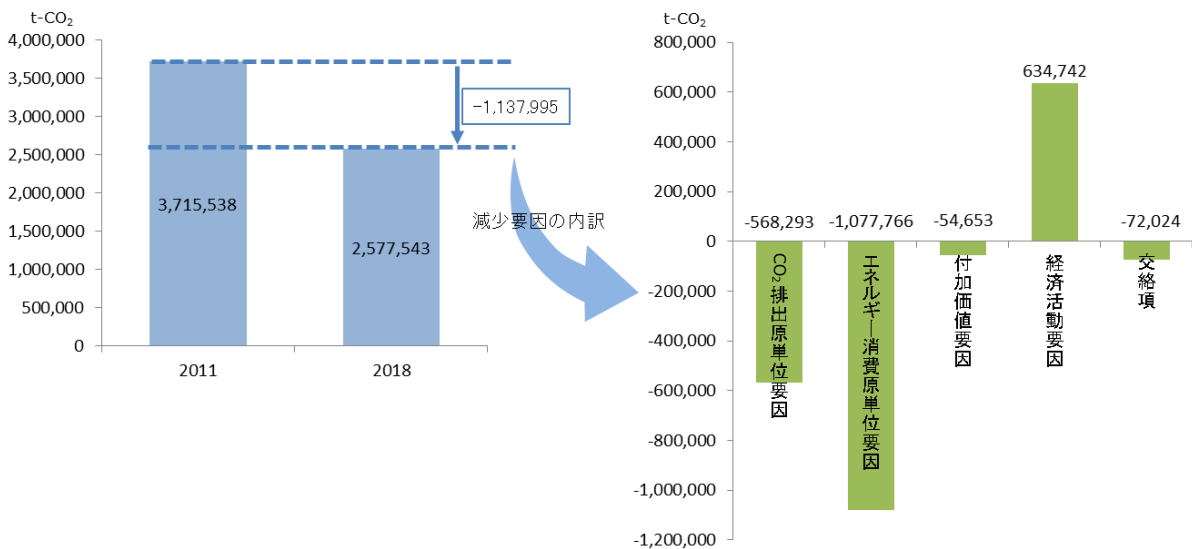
t-$CO_2$
4,000,000
3,500,000
3,000,000
2,500,000
2,000,000
1,500,000
1,000,000
500,000
0

3,715,538
2,577,543
−1,137,995

2011
2018

減少要因の内訳

t-$CO_2$
800,000
600,000
400,000
200,000
0
-200,000
-400,000
-600,000
-800,000
-1,000,000
-1,200,000

-568,293
-1,077,766
-54,653
634,742
-72,024

$CO_2$排出原単位要因
エネルギー消費原単位要因
付加価値要因
経済活動要因
交絡項